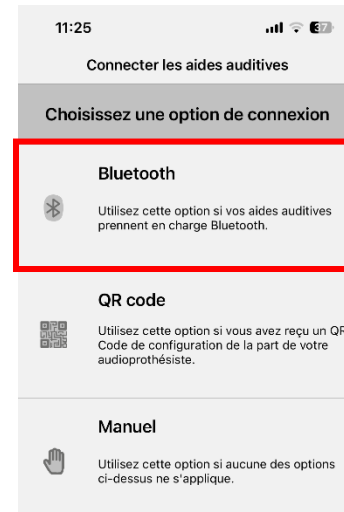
11:25

37

Connecter les aides auditives

Choisissez une option de connexion

Bluetooth

Utilisez cette option si vos aides auditives prennent en charge Bluetooth.

QR code

Utilisez cette option si vous avez reçu un QR Code de configuration de la part de votre audioprothésiste.

Manuel

Utilisez cette option si aucune des options ci-dessus ne s'applique.